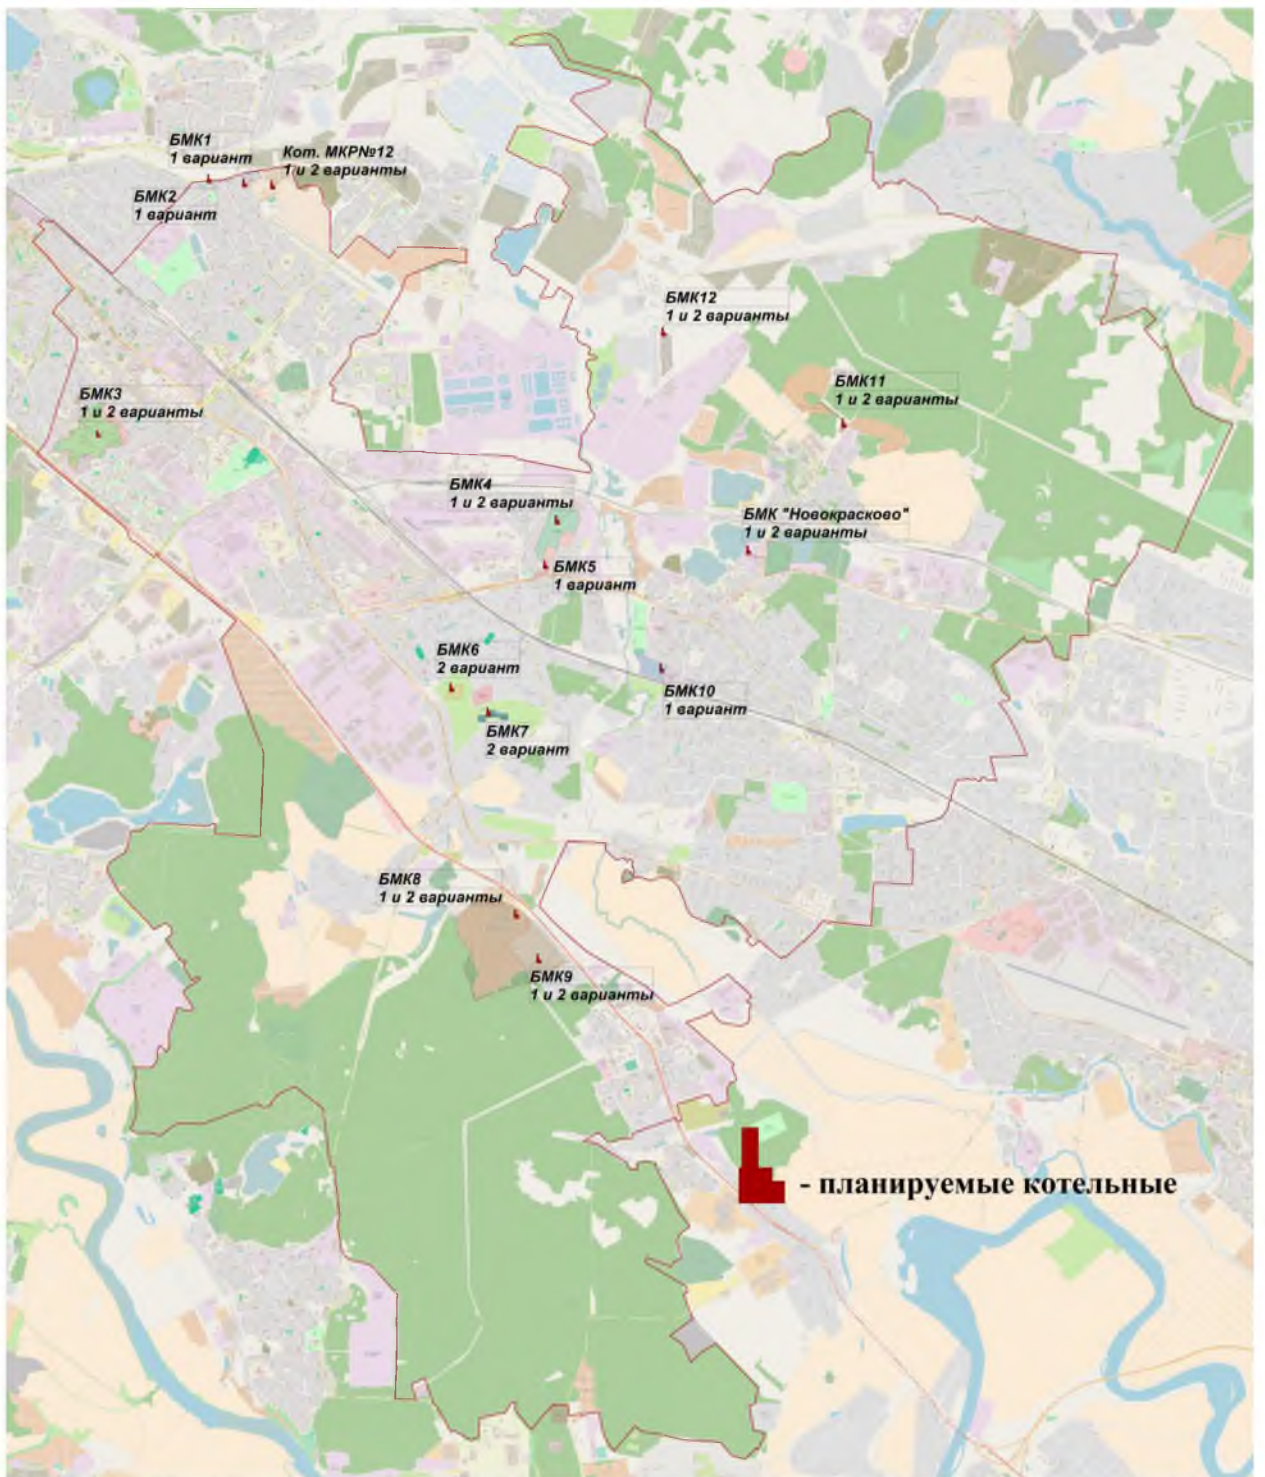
БМК1
1 вариант

Кот. МКРN№12
1 и 2 варианты

БМК2
1 вариант

БМК12
1 и 2 варианты

БМК11
1 и 2 варианты

БМК3
1 и 2 варианты

БМК4
1 и 2 варианты

БМК "Новокрасково"
1 и 2 варианты

БМК5
1 вариант

БМК6
2 вариант

БМК10
1 вариант

БМК7
2 вариант

БМК8
1 и 2 варианты

БМК9
1 и 2 варианты

- планируемые котельные